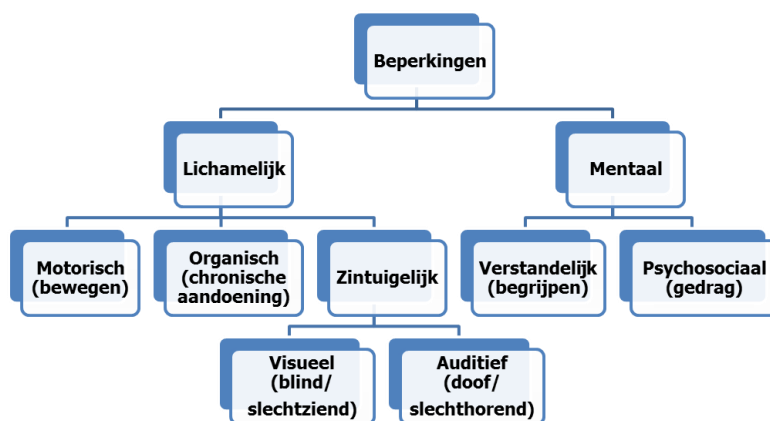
Beperkingen

Lichamelijk

Mentaal

Motorisch (bewegen)

Organisch (chronische aandoening)

Zintuigelijk

Verstandelijk (begrijpen)

Psychosociaal (gedrag)

Visueel (blind/ slechtziend)

Auditief (doof/ slechthorend)